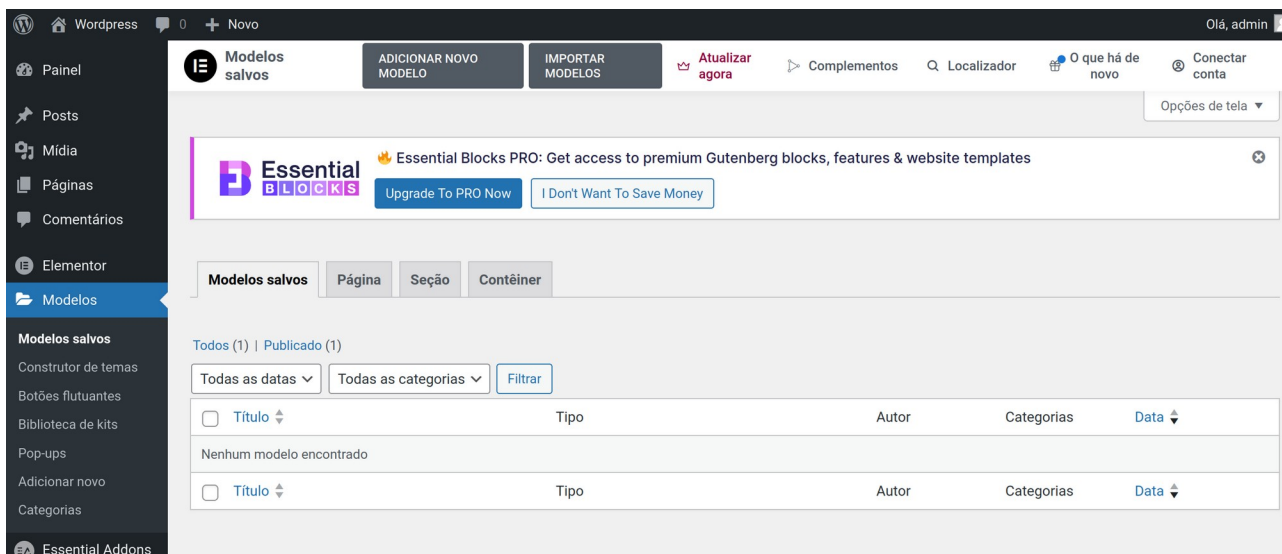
Wordpress 0 + Novo
Olá, admin

Painel
Posts
Mídia
Páginas
Comentários
Elementor
Modelos
Modelos salvos
Construtor de temas
Botões flutuantes
Biblioteca de kits
Pop-ups
Adicionar novo
Categorias
Essential Addons

Modelos salvos
ADICIONAR NOVO MODELO
IMPORTAR MODELOS
Atualizar agora
Complementos
Localizador
O que há de novo
Conectar conta

Opções de tela ▼

Essential BLOCKS
Essential Blocks PRO: Get access to premium Gutenberg blocks, features & website templates
Upgrade To PRO Now
I Don't Want To Save Money

Modelos salvos | Página | Seção | Contêiner

Todos (1) | Publicado (1)

Todas as datas
Todas as categorias
Filtrar

| Título | Tipo | Autor | Categorias | Data |
|---|---|---|---|---|
| Nenhum modelo encontrado | | | | |
| Título | Tipo | Autor | Categorias | Data |